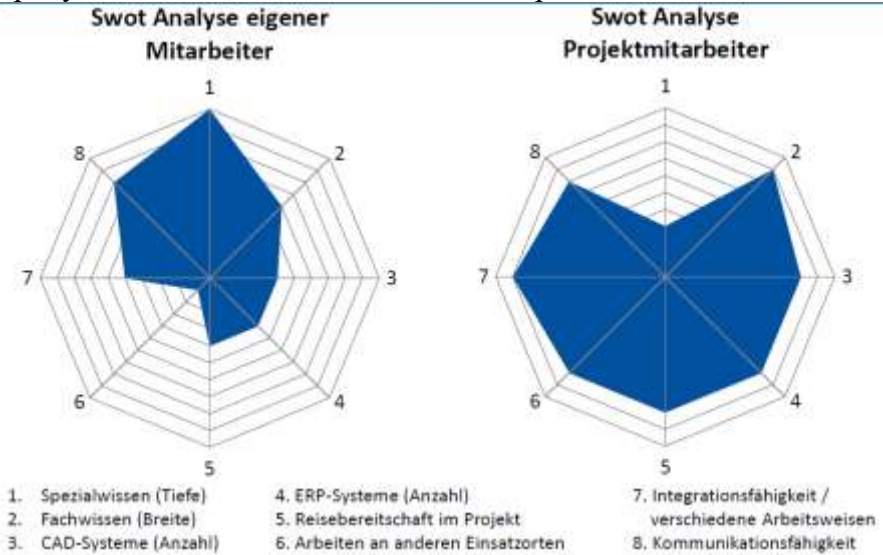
Swot Analyse eigener Mitarbeiter

1
2
3
4
5
6
7
8

Swot Analyse Projektmitarbeiter

1
2
3
4
5
6
7
8

1. Spezialwissen (Tiefe)
2. Fachwissen (Breite)
3. CAD-Systeme (Anzahl)

4. ERP-Systeme (Anzahl)
5. Reisebereitschaft im Projekt
6. Arbeiten an anderen Einsatzorten

7. Integrationsfähigkeit / verschiedene Arbeitsweisen
8. Kommunikationsfähigkeit